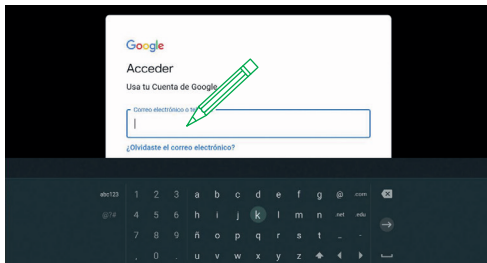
Google

Acceder

Usa tu Cuenta de Google

Correo electrónico o te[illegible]

¿Olvidaste el correo electrónico?

abc123 1 2 3 a b c d e f g @ .com
@?# 4 5 6 h i j k l m n .net .edu
7 8 9 ñ o p q r s t _ -
0 u v w x y z .